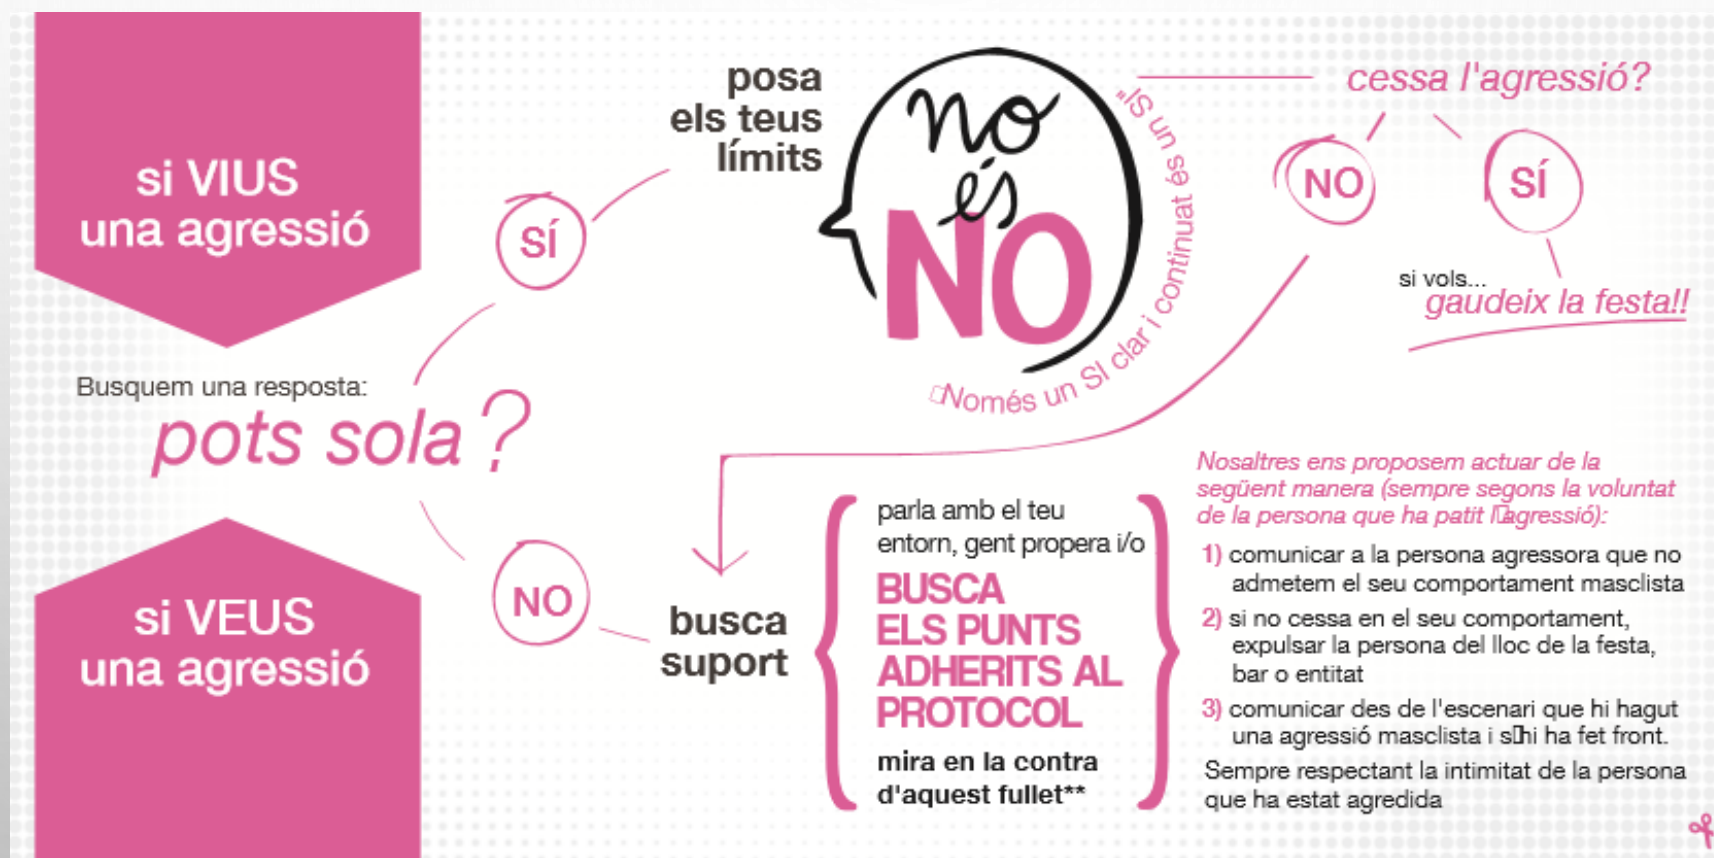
si VIUS una agressió

si VEUS una agressió

SÍ

posa els teus límits

no és NO

Només un SI clar i continuat és un SÍ

cessa l'agressió?

NO

SÍ

si vols... gaudeix la festa!!

Busquem una resposta:

pots sola?

NO

busca suport

parla amb el teu entorn, gent propera i/o

BUSCA ELS PUNTS ADHERITS AL PROTOCOL

mira en la contra d'aquest fullet**

Nosaltres ens proposem actuar de la següent manera (sempre segons la voluntat de la persona que ha patit l'agressió):

1) comunicar a la persona agressora que no admetem el seu comportament masclista

2) si no cessa en el seu comportament, expulsar la persona del lloc de la festa, bar o entitat

3) comunicar des de l'escenari que hi hagut una agressió masclista i s'hi ha fet front.

Sempre respectant la intimitat de la persona que ha estat agredida